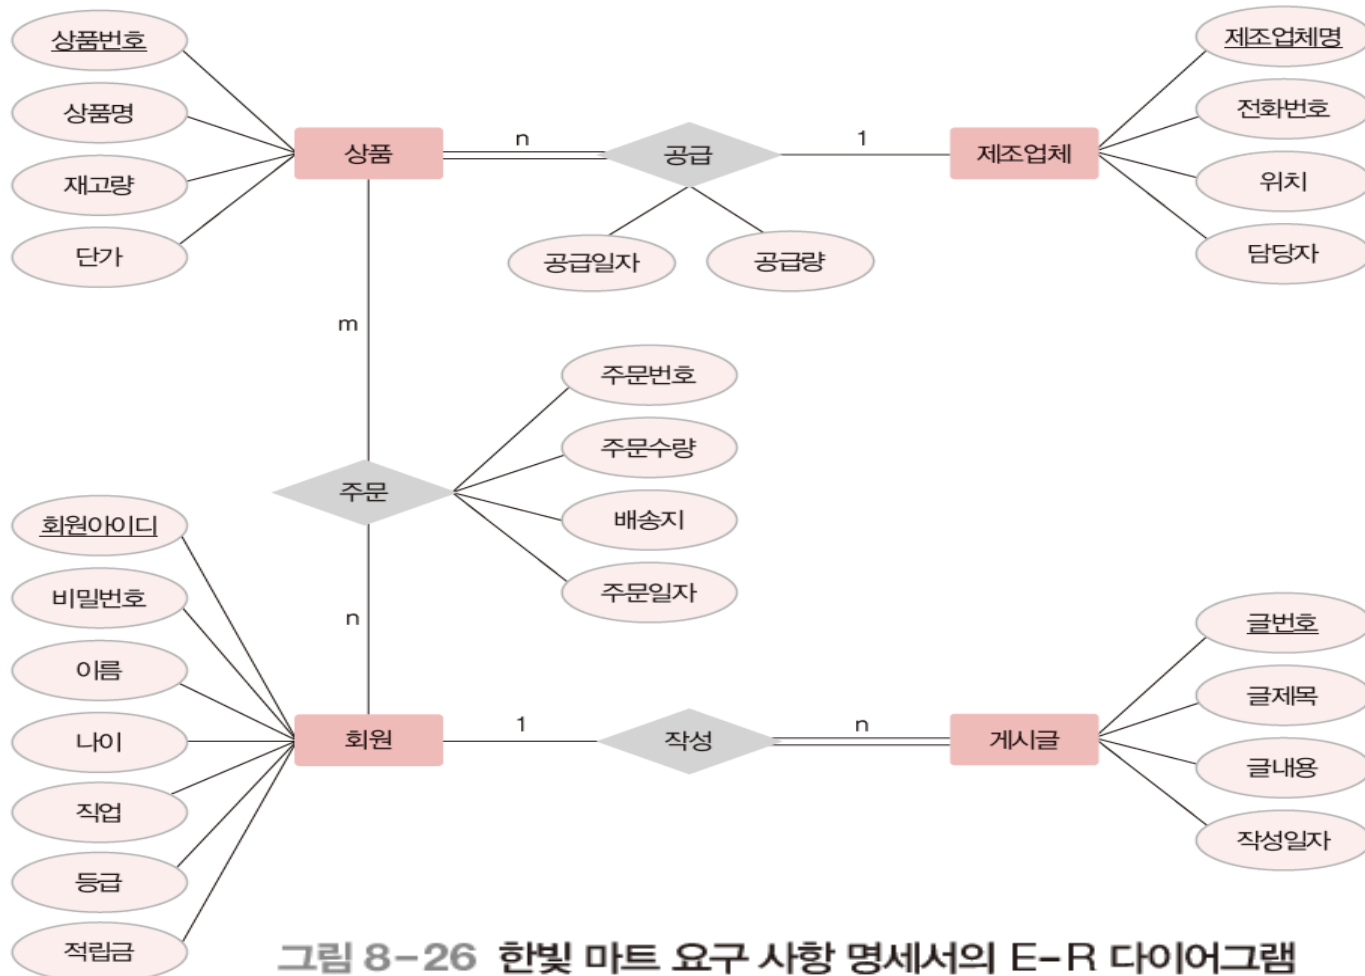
상품번호
상품명
재고량
단가
상품
n
공급
1
제조업체
제조업체명
전화번호
위치
담당자
공급일자
공급량
m
주문번호
주문수량
배송지
주문일자
주문
회원아이디
비밀번호
이름
나이
직업
등급
적립금
n
회원
1
작성
n
게시글
글번호
글제목
글내용
작성일자

그림 8-26 한빛 마트 요구 사항 명세서의 E-R 다이어그램